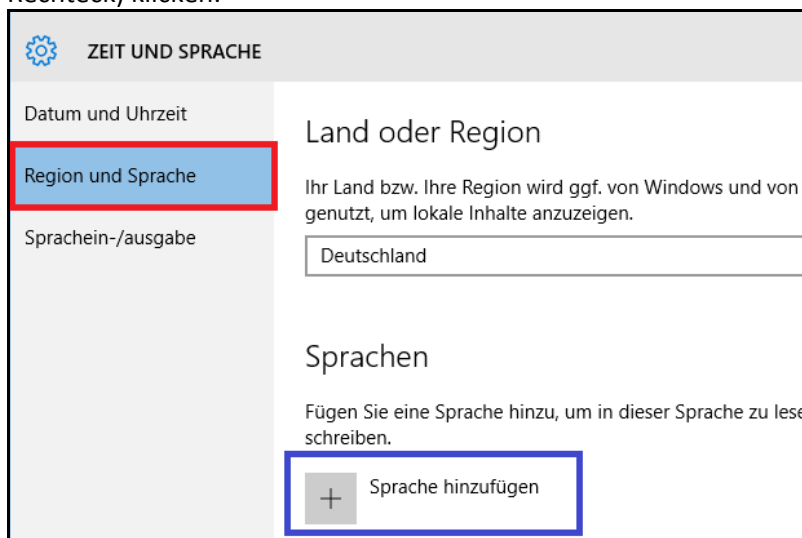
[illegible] klicken.

ZEIT UND SPRACHE

Datum und Uhrzeit

Region und Sprache

Sprachein-/ausgabe

Land oder Region

Ihr Land bzw. Ihre Region wird ggf. von Windows und von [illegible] genutzt, um lokale Inhalte anzuzeigen.

Deutschland

Sprachen

Fügen Sie eine Sprache hinzu, um in dieser Sprache zu lese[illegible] schreiben.

+ Sprache hinzufügen